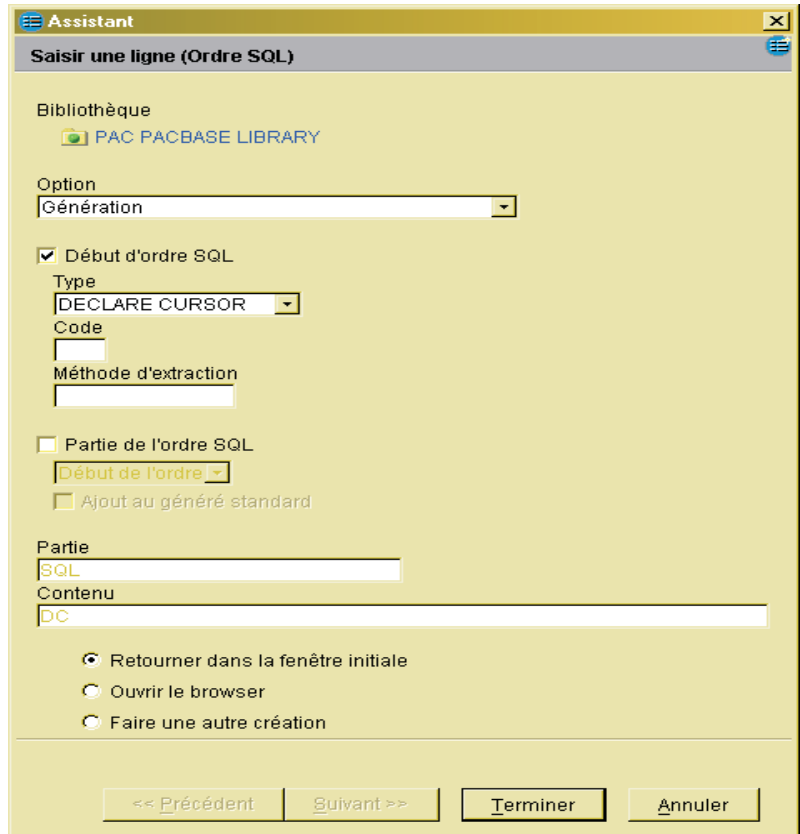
Assistant

Saisir une ligne (Ordre SQL)

Bibliothèque

PAC PACBASE LIBRARY

Option

Génération

Début d'ordre SQL

Type

DECLARE CURSOR

Code

Méthode d'extraction

Partie de l'ordre SQL

Début de l'ordre

Ajout au généré standard

Partie

SQL

Contenu

DC

Retourner dans la fenêtre initiale

Ouvrir le browser

Faire une autre création

<< Précédent

Suivant >>

Terminer

Annuler